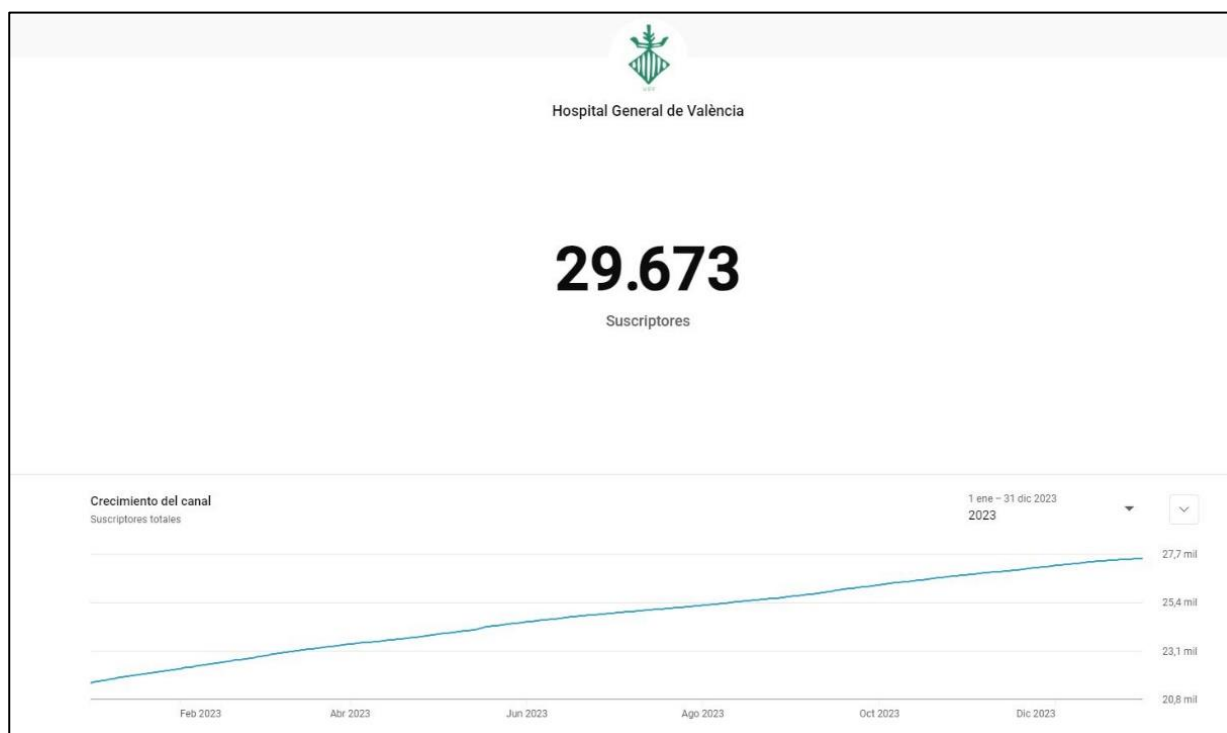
Hospital General de València

29.673

Suscriptores

Crecimiento del canal
Suscriptores totales

1 ene – 31 dic 2023
2023

27,7 mil
25,4 mil
23,1 mil
20,8 mil

Feb 2023
Abr 2023
Jun 2023
Ago 2023
Oct 2023
Dic 2023